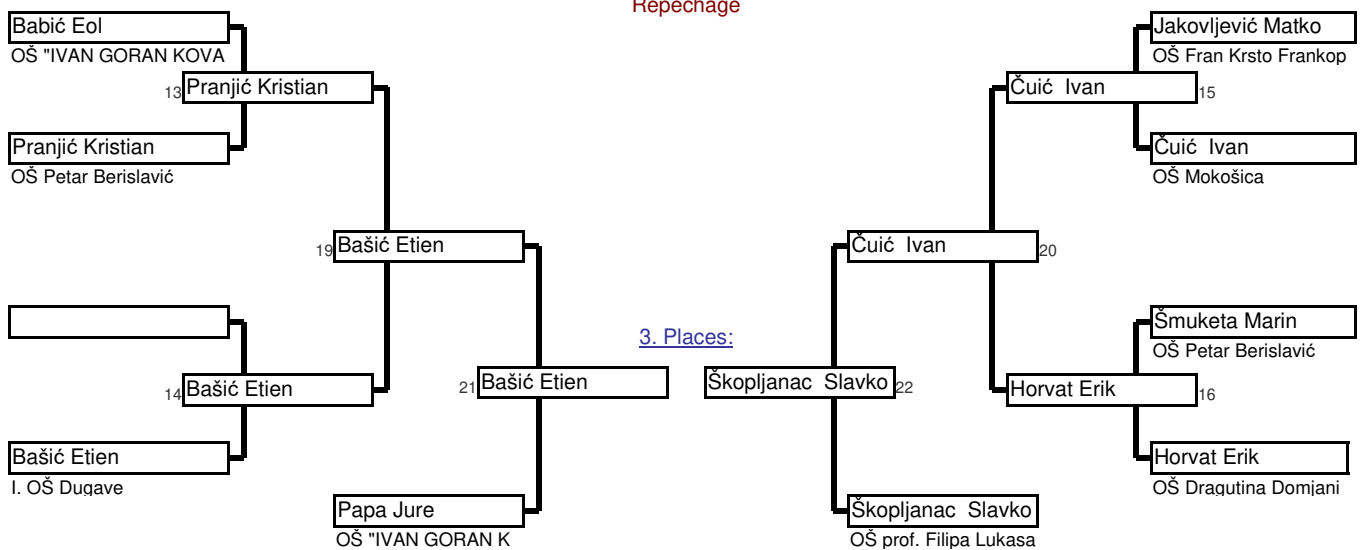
Repechage

Babić Eol
OŠ "IVAN GORAN KOVA
13 Pranjić Kristian
Pranjić Kristian
OŠ Petar Berislavić
19 Bašić Etien
14 Bašić Etien
Bašić Etien
I. OŠ Dugave
21 Bašić Etien
Papa Jure
OŠ "IVAN GORAN K

3. Places:

Jakovljević Matko
OŠ Fran Krsto Frankop
Čuić Ivan 15
Čuić Ivan
OŠ Mokošica
Čuić Ivan 20
Šmuketa Marin
OŠ Petar Berislavić
Horvat Erik 16
Horvat Erik
OŠ Dragutina Domjani
Škopljanac Slavko 22
Škopljanac Slavko
OŠ prof. Filipa Lukasa